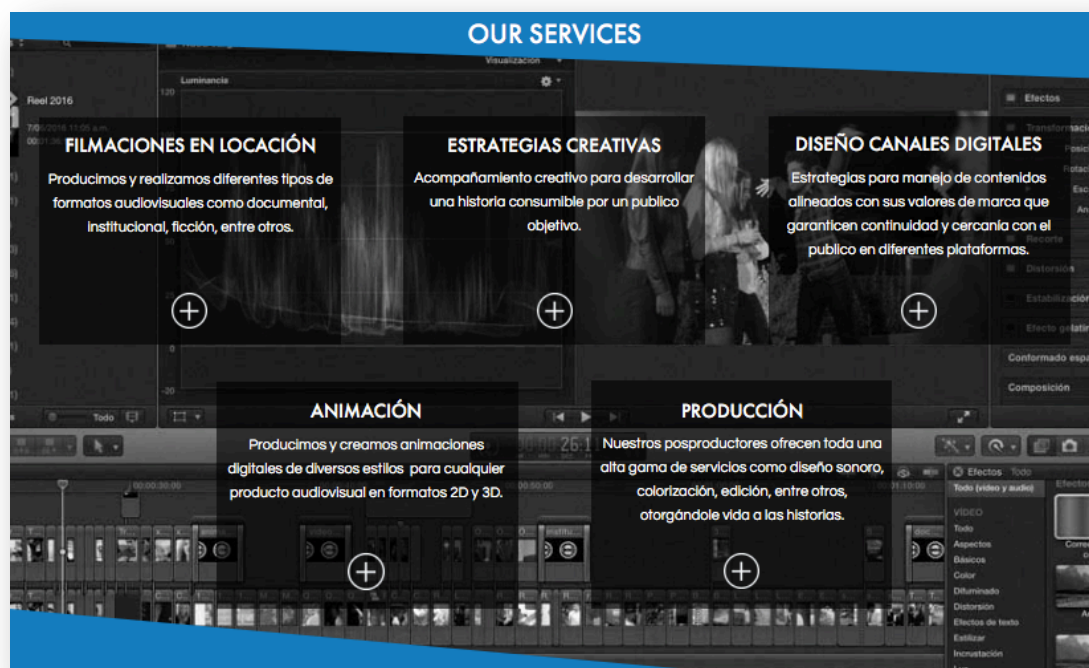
OUR SERVICES

FILMACIONES EN LOCACIÓN

Producimos y realizamos diferentes tipos de formatos audiovisuales como documental, institucional, ficción, entre otros.

ESTRATEGIAS CREATIVAS

Acompañamiento creativo para desarrollar una historia consumible por un publico objetivo.

DISEÑO CANALES DIGITALES

Estrategias para manejo de contenidos alineados con sus valores de marca que garanticen continuidad y cercanía con el publico en diferentes plataformas.

ANIMACIÓN

Producimos y creamos animaciones digitales de diversos estilos para cualquier producto audiovisual en formatos 2D y 3D.

PRODUCCIÓN

Nuestros posproductores ofrecen toda una alta gama de servicios como diseño sonoro, colorización, edición, entre otros, otorgándole vida a las historias.